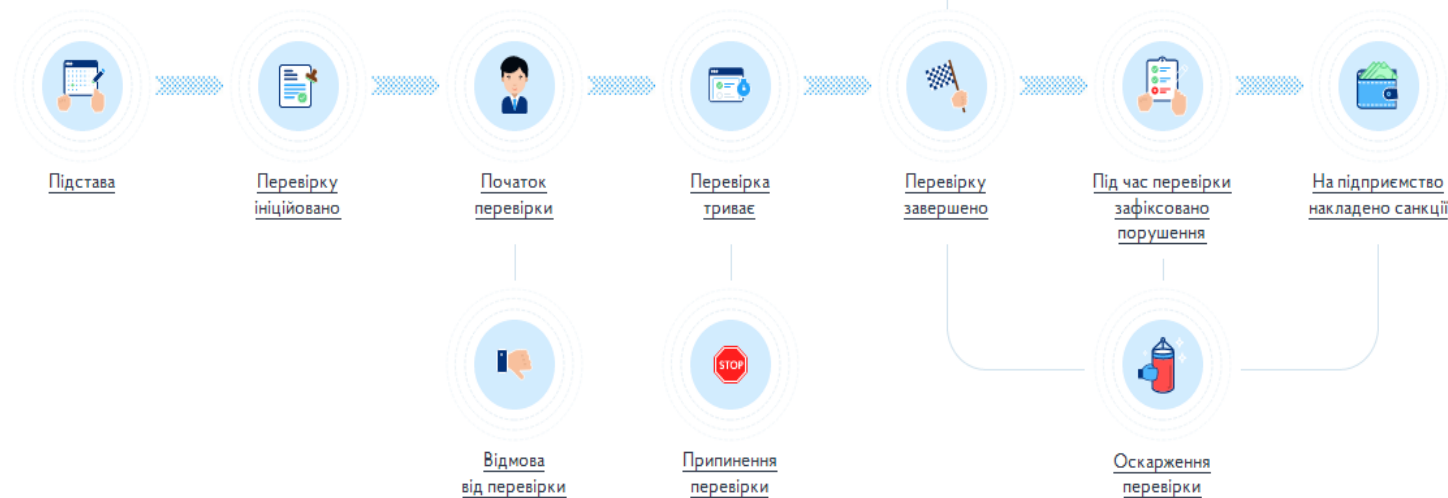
Підстава

Перевірку ініційовано

Початок перевірки

Перевірка триває

Перевірку завершено

Під час перевірки зафіксовано порушення

На підприємство накладено санкції

STOP

Відмова від перевірки

Припинення перевірки

Оскарження перевірки